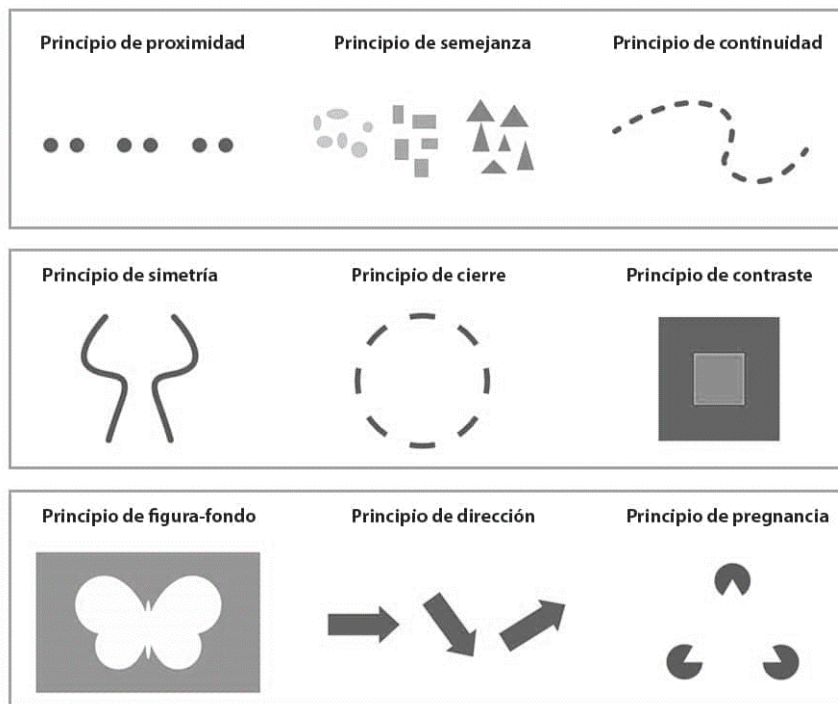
Principio de proximidad

Principio de semejanza

Principio de continuidad

Principio de simetría

Principio de cierre

Principio de contraste

Principio de figura-fondo

Principio de dirección

Principio de pregnancia